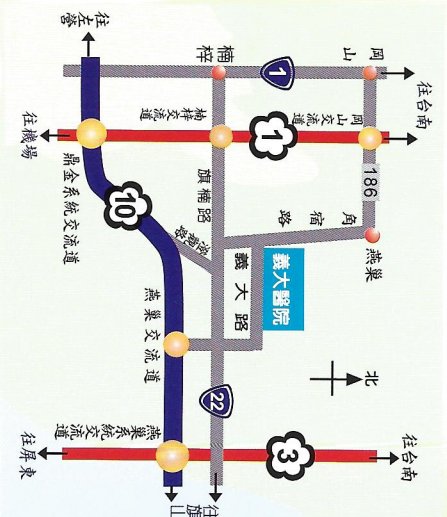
往左營

楠梓

1

岡山

往台南

往機場

楠梓交流道

1

岡山交流道

186

鼎金系統交流道

10

旗楠路

角宿路

燕巢

旗楠路交流道

義大醫院

義大路

北

燕巢交流道

22

燕巢系統交流道

往屏東

3

往台南

往旗山